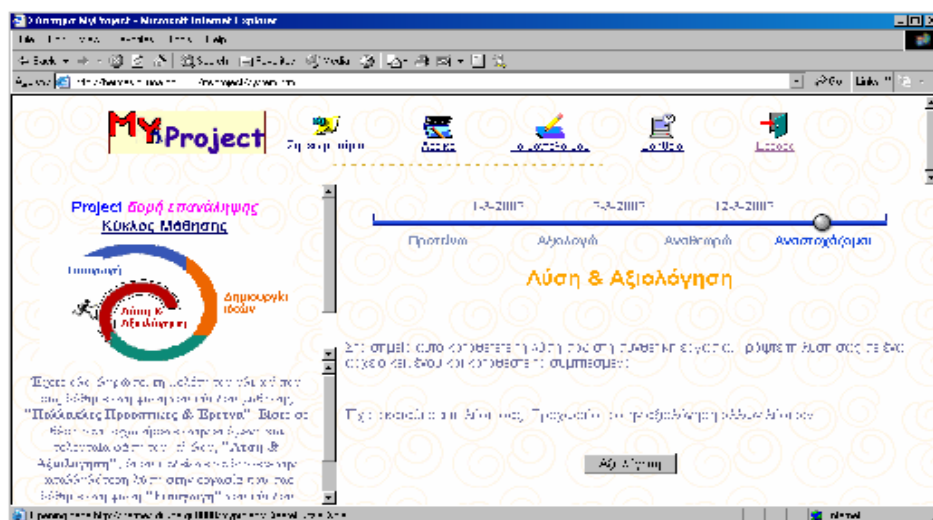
Σύστημα MyProject - Microsoft Internet Explorer

File Edit View Favorites Tools Help

Back Search Favorites Media

Address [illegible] Go Links

MyProject

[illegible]

Project δομή επανάληψης
Κύκλος Μάθησης

Εμπειρία

Δημιουργία ιδεών

Λύση & Αξιολόγηση

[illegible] "Πολλαπλές Προοπτικές & Έρευνα" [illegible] "Λύση & Αξιολόγηση" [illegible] "Εμπειρία" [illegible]

1-3-2003 7-3-2003 12-3-2003

Προτείνω Αξιολογώ Αναθεωρώ Αναστοχάζομαι

Λύση & Αξιολόγηση

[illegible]

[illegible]

Αξιολόγηση

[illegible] Internet